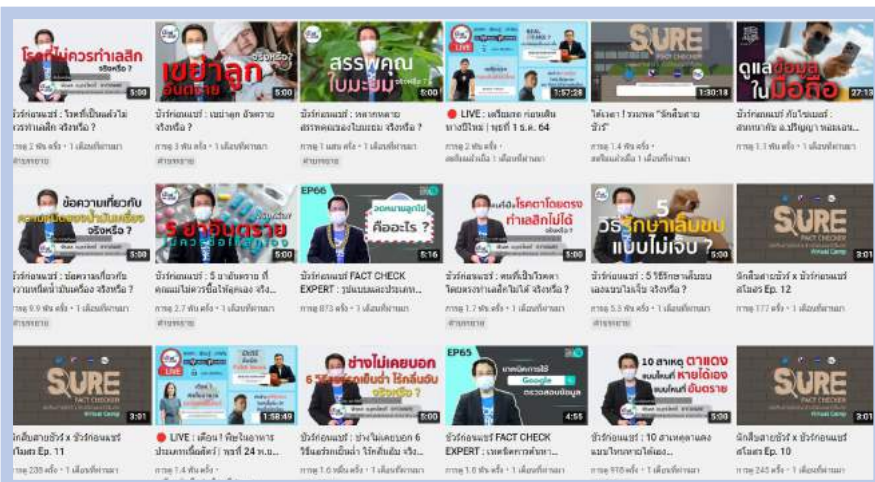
โรคที่ไม่ควรทำเลสิก จริงหรือ? 5:00
ชัวร์ก่อนแชร์ : โรคที่เป็นแล้วไม่ควรทำเลสิก จริงหรือ ?
การดู 2 พันครั้ง • 1 เดือนที่ผ่านมา

เขย่าลูก อันตราย จริงหรือ? 5:00
ชัวร์ก่อนแชร์ : เขย่าลูก อันตราย จริงหรือ ?
การดู 3 พันครั้ง • 1 เดือนที่ผ่านมา
คำบรรยาย

สรรพคุณใบมะยม จริงหรือ? 5:00
ชัวร์ก่อนแชร์ : หลากหลายสรรพคุณของใบมะยม จริงหรือ ?
การดู 1 พันครั้ง • 1 เดือนที่ผ่านมา

LIVE 1:57:28
LIVE : เตรียมตก ก่อนเดินทางปีใหม่ | พุธที่ 1 ธ.ค. 64
การดู 2 พันครั้ง •
สตรีมแล้วเมื่อ 1 เดือนที่ผ่านมา

SURE FACT CHECKER 1:30:18
ไลฟ์สด | รวมพล "นักสืบสายชัวร์"
การดู 1.4 พันครั้ง •
สตรีมแล้วเมื่อ 1 เดือนที่ผ่านมา

ดูแลข้อมูลในมือถือ 27:13
ชัวร์ก่อนแชร์ กับไซเบอร์ : สนทนากับ ผ.ปริญญา หอมเอนก...
การดู 1.1 พันครั้ง • 1 เดือนที่ผ่านมา

ข้อความเกี่ยวกับ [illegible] จริงหรือ? 5:00
ชัวร์ก่อนแชร์ : ข้อความเกี่ยวกับความเชื่อว่าเป็นเครื่อง จริงหรือ ?
การดู 9.9 พันครั้ง • 1 เดือนที่ผ่านมา
คำบรรยาย

5 ยาอันตราย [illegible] 5:00
ชัวร์ก่อนแชร์ : 5 ยาอันตราย ที่คุณไม่ควรซื้อใช้เอง จริง...
การดู 2.7 พันครั้ง • 1 เดือนที่ผ่านมา
คำบรรยาย

EP66 ออทิสซึมลูกไม่ คืออะไร ? 5:16
ชัวร์ก่อนแชร์ FACT CHECK EXPERT : รู้ทันขนมและประเภท...
การดู 873 ครั้ง • 1 เดือนที่ผ่านมา

คนที่เป็นโรคตาโดยตรง ทำเลสิกไม่ได้ จริงหรือ? 5:00
ชัวร์ก่อนแชร์ : คนที่เป็นโรคตาโดยตรงทำเลสิกไม่ได้ จริงหรือ ?
การดู 1.7 พันครั้ง • 1 เดือนที่ผ่านมา
คำบรรยาย

5 วิธีรักษาเล็บขบ แบบไม่เจ็บ ? 5:00
ชัวร์ก่อนแชร์ : 5 วิธีรักษาเล็บขบเองแบบไม่เจ็บ จริงหรือ ?
การดู 5.5 พันครั้ง • 1 เดือนที่ผ่านมา
คำบรรยาย

SURE FACT CHECKER 3:01
นักสืบสายชัวร์ x ชัวร์ก่อนแชร์ สโมสร Ep. 12
การดู 177 ครั้ง • 1 เดือนที่ผ่านมา

SURE FACT CHECKER 3:01
นักสืบสายชัวร์ x ชัวร์ก่อนแชร์ สโมสร Ep. 11
การดู 238 ครั้ง • 1 เดือนที่ผ่านมา

1:58:49
LIVE : เตือน ! พิษในอาหารประเภทเนื้อสัตว์ | พุธที่ 24 พ.ย....
การดู 1.4 พันครั้ง •

ช่างไม่เคยบอก 6 วิธีแก้ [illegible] ไร้กลิ่นอับ จริงหรือ? 5:00
ชัวร์ก่อนแชร์ : ช่างไม่เคยบอก 6 วิธีแก้ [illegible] ไร้กลิ่นอับ จริง...
การดู 1.6 หมื่นครั้ง • 1 เดือนที่ผ่านมา

EP65 Google 4:55
ชัวร์ก่อนแชร์ FACT CHECK EXPERT : เทคนิคการค้นหา...
การดู 1.8 พันครั้ง • 1 เดือนที่ผ่านมา

10 สาเหตุ ตาแดง แบบไหนที่ หายได้เอง แบบไหนที่ อันตราย 5:00
ชัวร์ก่อนแชร์ : 10 สาเหตุตาแดง แบบไหนหายได้เอง...
การดู 978 ครั้ง • 1 เดือนที่ผ่านมา

SURE FACT CHECKER 3:01
นักสืบสายชัวร์ x ชัวร์ก่อนแชร์ สโมสร Ep. 10
การดู 245 ครั้ง • 1 เดือนที่ผ่านมา